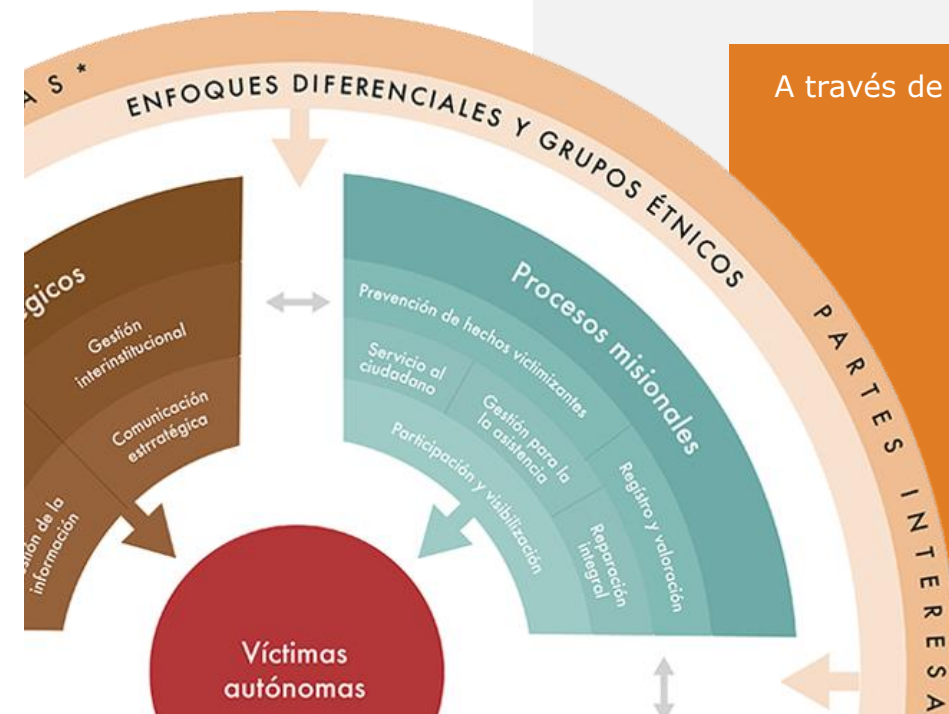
A S *

ENFOQUES DIFERENCIALES Y GRUPOS ÉTNICOS

PARTES INTERESA

A través de

égicos

Gestión interinstitucional

Comunicación estrratégica

stión de la información

Procesos misionales

Prevención de hechos victimizantes

Servicio al ciudadano

Gestión para la asistencia

Registro y valoración

Participación y visibilización

Reparación integral

Víctimas autónomas